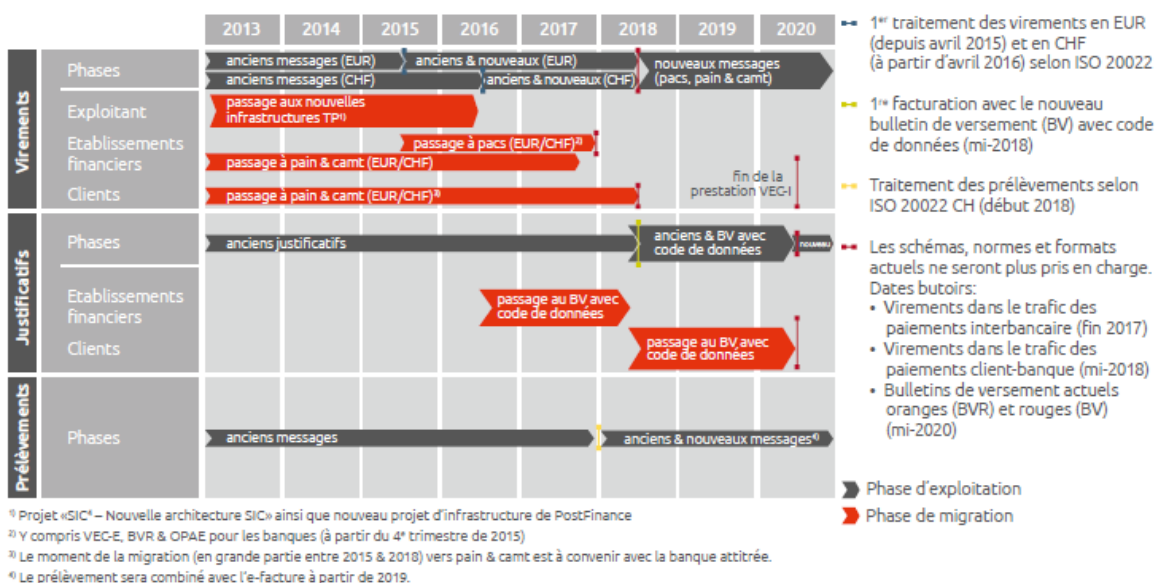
2013 2014 2015 2016 2017 2018 2019 2020

Virements

Phases
anciens messages (EUR)
anciens & nouveaux (EUR)
anciens messages (CHF)
anciens & nouveaux (CHF)
nouveaux messages (pacs, pain & camt)

Exploitant
passage aux nouvelles infrastructures TP¹⁾

Etablissements financiers
passage à pacs (EUR/CHF)²⁾
passage à pain & camt (EUR/CHF)

Clients
passage à pain & camt (EUR/CHF)³⁾
fin de la prestation VEC-I

Justificatifs

Phases
anciens justificatifs
anciens & BV avec code de données
nouveau

Etablissements financiers
passage au BV avec code de données

Clients
passage au BV avec code de données

Prélèvements

Phases
anciens messages
anciens & nouveaux messages⁴⁾

1ᵉʳ traitement des virements en EUR (depuis avril 2015) et en CHF (à partir d'avril 2016) selon ISO 20022

1ʳᵉ facturation avec le nouveau bulletin de versement (BV) avec code de données (mi-2018)

Traitement des prélèvements selon ISO 20022 CH (début 2018)

Les schémas, normes et formats actuels ne seront plus pris en charge. Dates butoirs:
• Virements dans le trafic des paiements interbancaire (fin 2017)
• Virements dans le trafic des paiements client-banque (mi-2018)
• Bulletins de versement actuels oranges (BVR) et rouges (BV) (mi-2020)

Phase d'exploitation
Phase de migration

¹⁾ Projet «SIC⁴ – Nouvelle architecture SIC» ainsi que nouveau projet d'infrastructure de PostFinance
²⁾ Y compris VEC-E, BVR & OPAE pour les banques (à partir du 4ᵉ trimestre de 2015)
³⁾ Le moment de la migration (en grande partie entre 2015 & 2018) vers pain & camt est à convenir avec la banque attitrée.
⁴⁾ Le prélèvement sera combiné avec l'e-facture à partir de 2019.